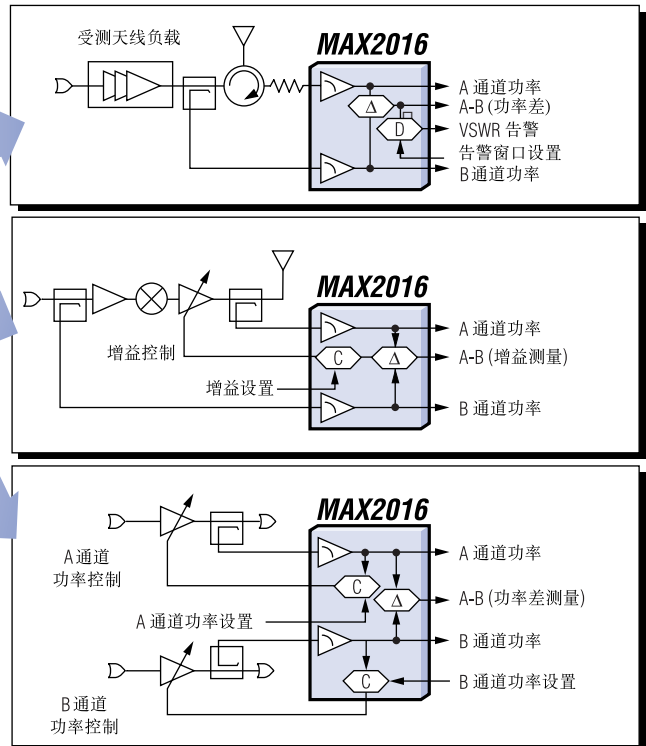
受测天线负载

MAX2016

Δ

D

A 通道功率
A-B (功率差)
VSWR 告警
告警窗口设置
B 通道功率

MAX2016

增益控制

C

Δ

增益设置

A 通道功率
A-B (增益测量)
B 通道功率

MAX2016

A 通道
功率控制

C

Δ

A 通道功率设置

C

B 通道
功率控制

A 通道功率
A-B (功率差测量)
B 通道功率
B 通道功率设置